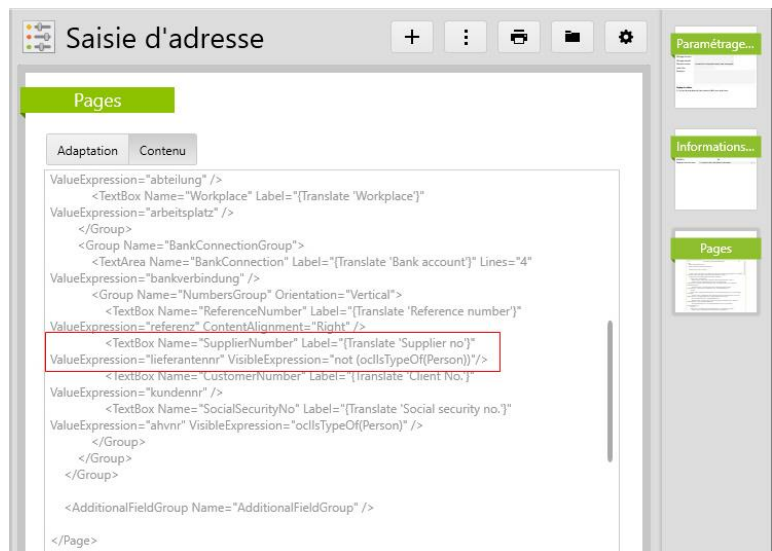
Saisie d'adresse

+ ⋮

Pages

Adaptation Contenu

ValueExpression="abteilung" />
<TextBox Name="Workplace" Label="{Translate 'Workplace'}" ValueExpression="arbeitsplatz" />
</Group>
<Group Name="BankConnectionGroup">
<TextArea Name="BankConnection" Label="{Translate 'Bank account'}" Lines="4" ValueExpression="bankverbindung" />
<Group Name="NumbersGroup" Orientation="Vertical">
<TextBox Name="ReferenceNumber" Label="{Translate 'Reference number'}" ValueExpression="referenz" ContentAlignment="Right" />
<TextBox Name="SupplierNumber" Label="{Translate 'Supplier no'}" ValueExpression="lieferantennr" VisibleExpression="not (oclIsTypeOf(Person))"/>
<TextBox Name="CustomerNumber" Label="{Translate 'Client No.'}" ValueExpression="kundennr" />
<TextBox Name="SocialSecurityNo" Label="{Translate 'Social security no.'}" ValueExpression="ahvnr" VisibleExpression="oclIsTypeOf(Person)" />
</Group>
</Group>
</Group>

<AdditionalFieldGroup Name="AdditionalFieldGroup" />

</Page>

Paramétrage...

Informations...

Pages